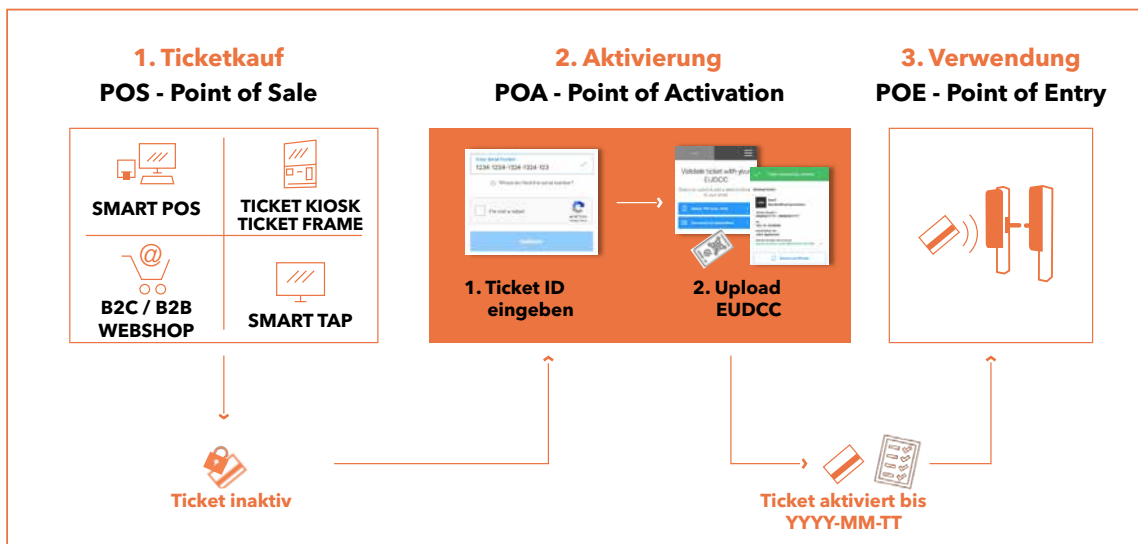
1. Ticketkauf
POS - Point of Sale

2. Aktivierung
POA - Point of Activation

3. Verwendung
POE - Point of Entry

SMART POS

TICKET KIOSK
TICKET FRAME

B2C / B2B
WEBSHOP

SMART TAP

Enter Serial Number
1234-1234-1234-1234-123

I'm not a robot

Validate ticket with your EUDCC

1. Ticket ID eingeben

2. Upload EUDCC

Ticket inaktiv

Ticket aktiviert bis
YYYY-MM-TT